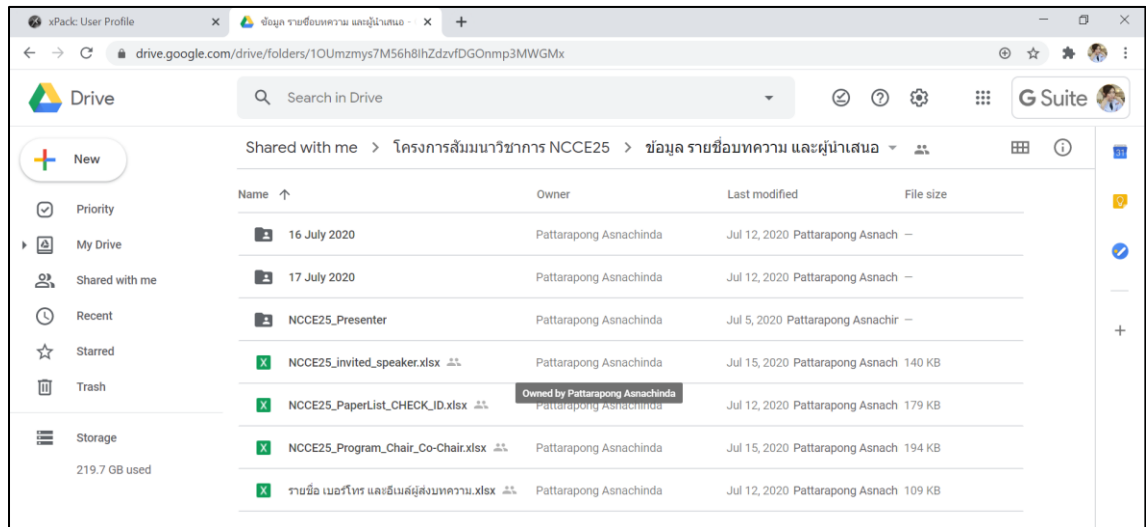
xPack: User Profile
ข้อมูล รายชื่อบทความ และผู้นำเสนอ -

drive.google.com/drive/folders/1OUmzmys7M56h8IhZdzvfDGOnmp3MWGMx

Drive

Search in Drive

G Suite

New

Priority

My Drive

Shared with me

Recent

Starred

Trash

Storage

219.7 GB used

Shared with me > โครงการสัมมนาวิชาการ NCCE25 > ข้อมูล รายชื่อบทความ และผู้นำเสนอ

| Name ↑ | Owner | Last modified | File size |
|---|---|---|---|
| 16 July 2020 | Pattarapong Asnachinda | Jul 12, 2020 Pattarapong Asnach | — |
| 17 July 2020 | Pattarapong Asnachinda | Jul 12, 2020 Pattarapong Asnach | — |
| NCCE25_Presenter | Pattarapong Asnachinda | Jul 5, 2020 Pattarapong Asnachir | — |
| NCCE25_invited_speaker.xlsx | Pattarapong Asnachinda | Jul 15, 2020 Pattarapong Asnach | 140 KB |
| NCCE25_PaperList_CHECK_ID.xlsx | Pattarapong Asnachinda | Jul 12, 2020 Pattarapong Asnach | 179 KB |
| NCCE25_Program_Chair_Co-Chair.xlsx | Pattarapong Asnachinda | Jul 15, 2020 Pattarapong Asnach | 194 KB |
| รายชื่อ เบอร์โทร และอีเมล์ผู้ส่งบทความ.xlsx | Pattarapong Asnachinda | Jul 12, 2020 Pattarapong Asnach | 109 KB |

Owned by Pattarapong Asnachinda